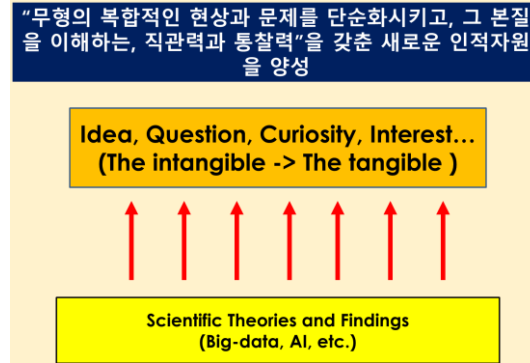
“무형의 복합적인 현상과 문제를 단순화시키고, 그 본질을 이해하는, 직관력과 통찰력”을 갖춘 새로운 인적자원을 양성

Idea, Question, Curiosity, Interest…
(The intangible -> The tangible )

Scientific Theories and Findings
(Big-data, AI, etc.)